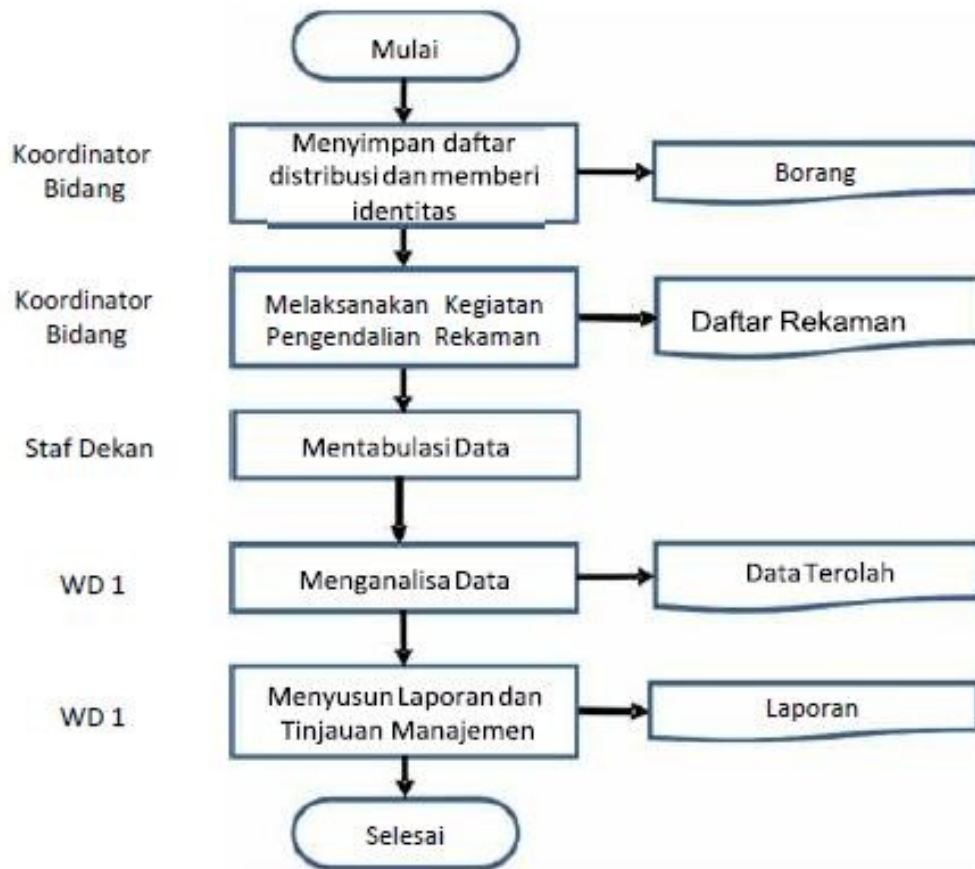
Mulai

Koordinator Bidang

Menyimpan daftar distribusi dan memberi identitas

Borang

Koordinator Bidang

Melaksanakan Kegiatan Pengendalian Rekaman

Daftar Rekaman

Staf Dekan

Mentabulasi Data

WD 1

Menganalisa Data

Data Terolah

WD 1

Menyusun Laporan dan Tinjauan Manajemen

Laporan

Selesai